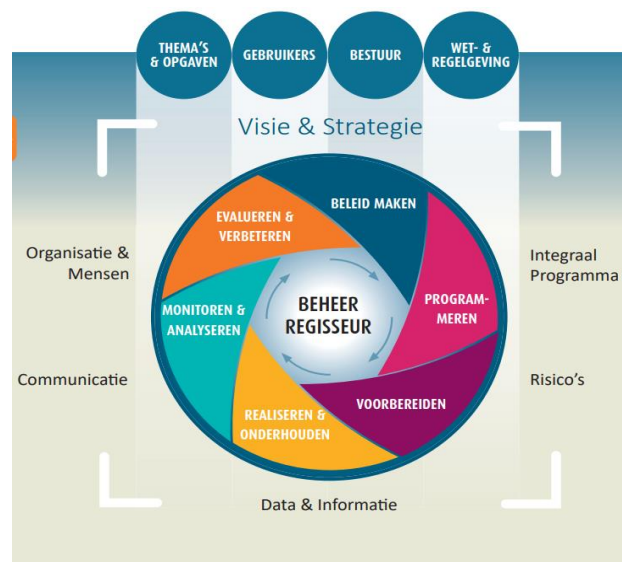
THEMA'S & OPGAVEN

GEBRUIKERS

BESTUUR

WET- & REGELGEVING

Visie & Strategie

Organisatie & Mensen

Communicatie

Integraal Programma

Risico's

BELEID MAKEN

EVALUEREN & VERBETEREN

PROGRAMMEREN

MONITOREN & ANALYSEREN

BEHEER REGISSEUR

VOORBEREIDEN

REALISEREN & ONDERHOUDEN

Data & Informatie